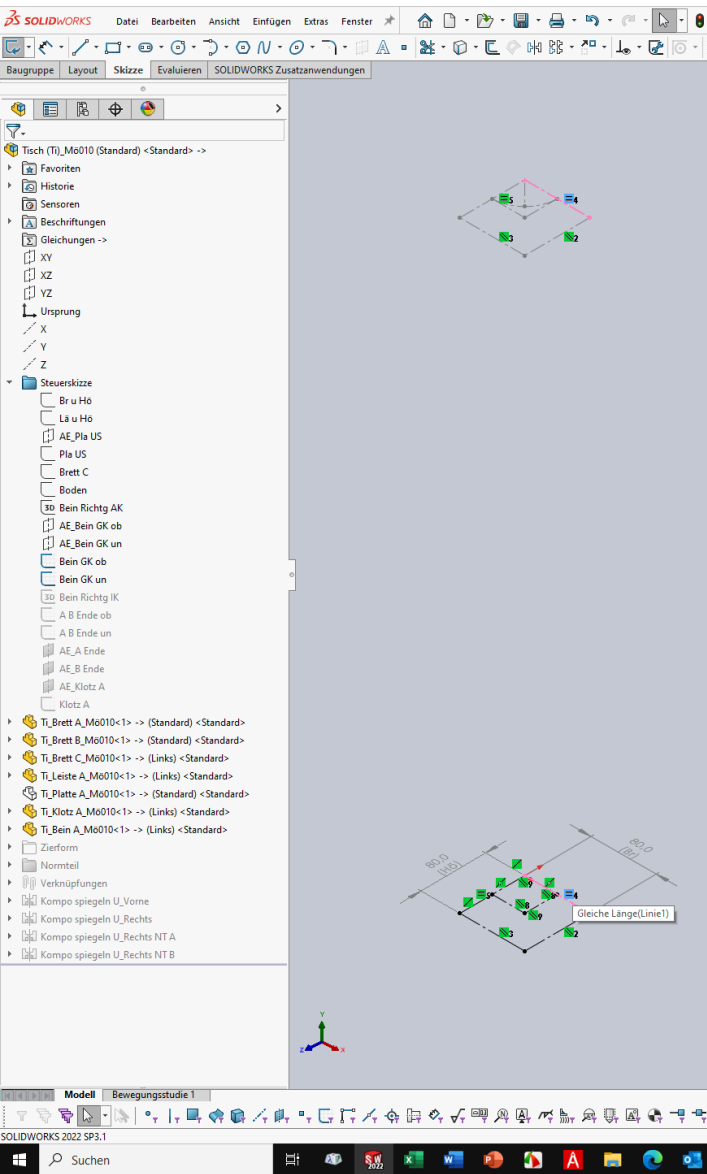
SOLIDWORKS Datei Bearbeiten Ansicht Einfügen Extras Fenster

Baugruppe Layout Skizze Evaluieren SOLIDWORKS Zusatzanwendungen

Tisch (Ti)_Mö010 (Standard) <Standard> ->
Favoriten
Historie
Sensoren
Beschriftungen
Gleichungen ->
XY
XZ
YZ
Ursprung
X
Y
Z
Steuerskizze
Br u Hö
Lä u Hö
AE_Pla US
Pla US
Brett C
Boden
Bein Richtg AK
AE_Bein GK ob
AE_Bein GK un
Bein GK ob
Bein GK un
Bein Richtg IK
A B Ende ob
A B Ende un
AE_A Ende
AE_B Ende
AE_Klotz A
Klotz A
Ti_Brett A_Mö010<1> -> (Standard) <Standard>
Ti_Brett B_Mö010<1> -> (Standard) <Standard>
Ti_Brett C_Mö010<1> -> (Links) <Standard>
Ti_Leiste A_Mö010<1> -> (Links) <Standard>
Ti_Platte A_Mö010<1> -> (Standard) <Standard>
Ti_Klotz A_Mö010<1> -> (Links) <Standard>
Ti_Bein A_Mö010<1> -> (Links) <Standard>
Zierform
Normteil
Verknüpfungen
Kompo spiegeln U_Vorne
Kompo spiegeln U_Rechts
Kompo spiegeln U_Rechts NT A
Kompo spiegeln U_Rechts NT B

5 4 3 2

80,0 (Hö)
80,0 (Br)
9 8 7 6 5 4 3 2 9
Gleiche Länge(Linie1)

Y X Z

Modell Bewegungsstudie 1

SOLIDWORKS 2022 SP3.1

Suchen